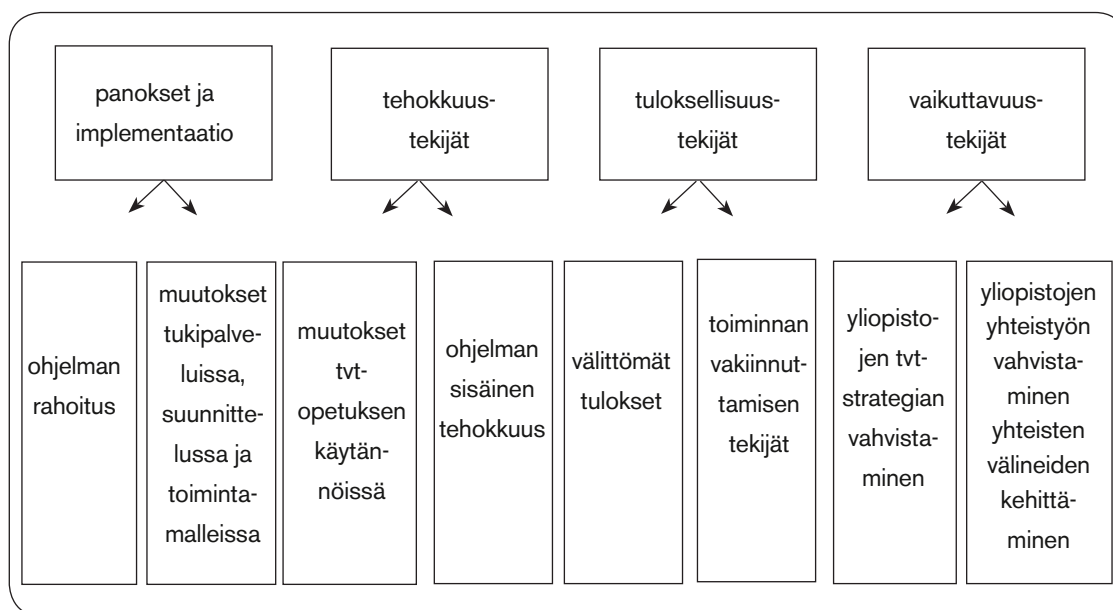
panokset ja implementaatio

tehokkuustekijät

tuloksellisuustekijät

vaikuttavuustekijät

ohjelman rahoitus

muutokset tukipalveluissa, suunnittelussa ja toimintamalleissa

muutokset tvt-opetuksen käytännöissä

ohjelman sisäinen tehokkuus

välittömät tulokset

toiminnan vakiinnuttamisen tekijät

yliopistojen tvt-strategian vahvistaminen

yliopistojen yhteistyön vahvistaminen yhteisten välineiden kehittäminen